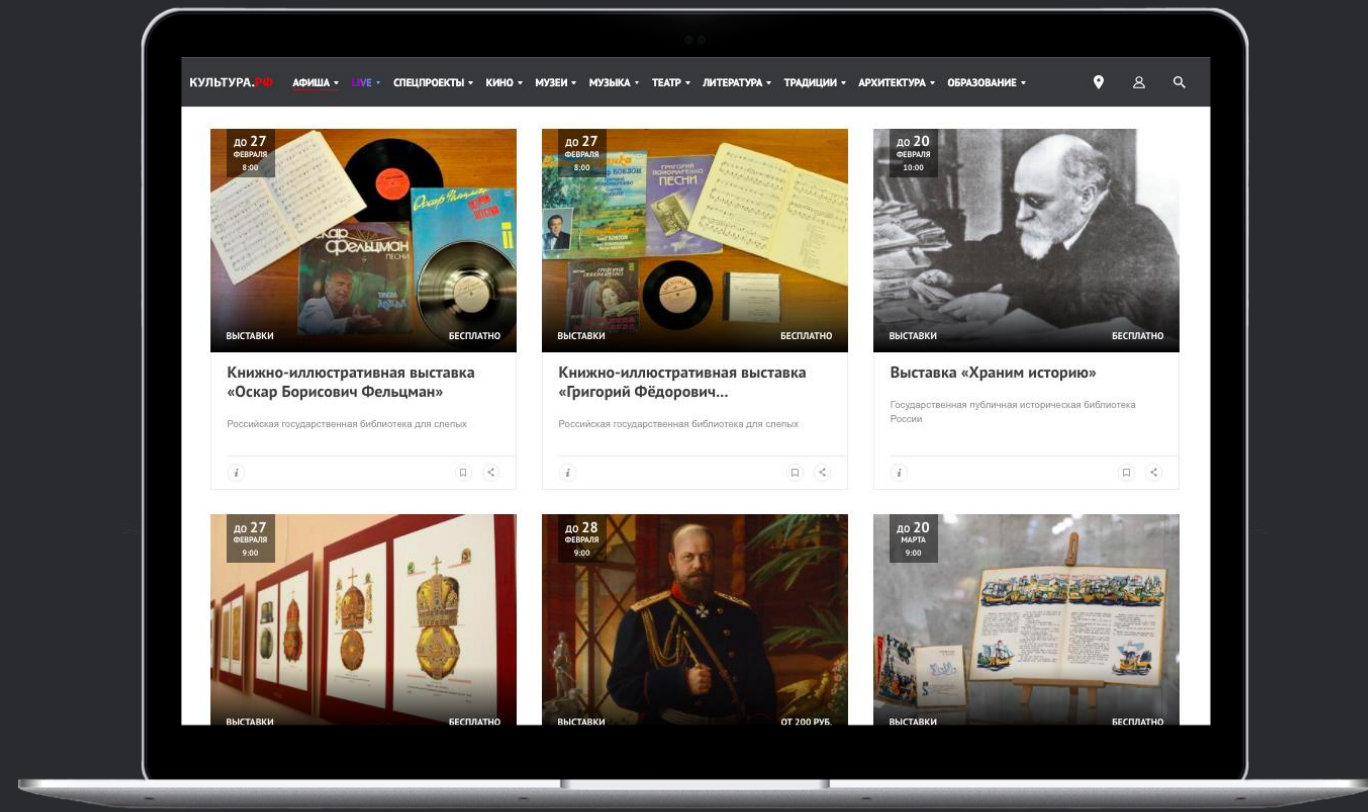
КУЛЬТУРА.РФ АФИША LIVE СПЕЦПРОЕКТЫ КИНО МУЗЕИ МУЗЫКА ТЕАТР ЛИТЕРАТУРА ТРАДИЦИИ АРХИТЕКТУРА ОБРАЗОВАНИЕ

до 27 ФЕВРАЛЯ 8:00

Оскар Фельцман ПЕСНИ

ВЫСТАВКИ БЕСПЛАТНО

Книжно-иллюстративная выставка «Оскар Борисович Фельцман»

Российская государственная библиотека для слепых

i

до 27 ФЕВРАЛЯ 8:00

Григорий Пономаренко ПЕСНИ

ВЫСТАВКИ БЕСПЛАТНО

Книжно-иллюстративная выставка «Григорий Фёдорович...

Российская государственная библиотека для слепых

i

до 20 ФЕВРАЛЯ 10:00

ВЫСТАВКИ БЕСПЛАТНО

Выставка «Храним историю»

Государственная публичная историческая библиотека России

i

до 27 ФЕВРАЛЯ 9:00

ВЫСТАВКИ БЕСПЛАТНО

до 28 ФЕВРАЛЯ 9:00

ВЫСТАВКИ ОТ 200 РУБ.

до 20 МАРТА 9:00

ВЫСТАВКИ БЕСПЛАТНО